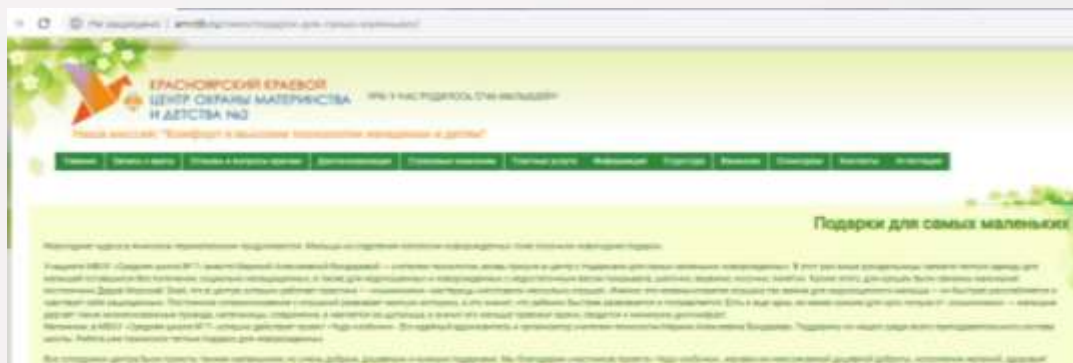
Не защищено | amct8.ru/novosti/podarki-dlya-samyh-malenkih/

КРАСНОЯРСКИЙ КРАЕВОЙ ЦЕНТР ОХРАНЫ МАТЕРИНСТВА И ДЕТСТВА №2

Наша миссия: "Комфорт и высокие технологии младенцам и детям!"

Главная | Четыре с врачу | Отзывы и вопросы врачам | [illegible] | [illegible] | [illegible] | Платные услуги | Информация | Структура | Вакансии | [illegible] | Контакты | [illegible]

Подарки для самых маленьких

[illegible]

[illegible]

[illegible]

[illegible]